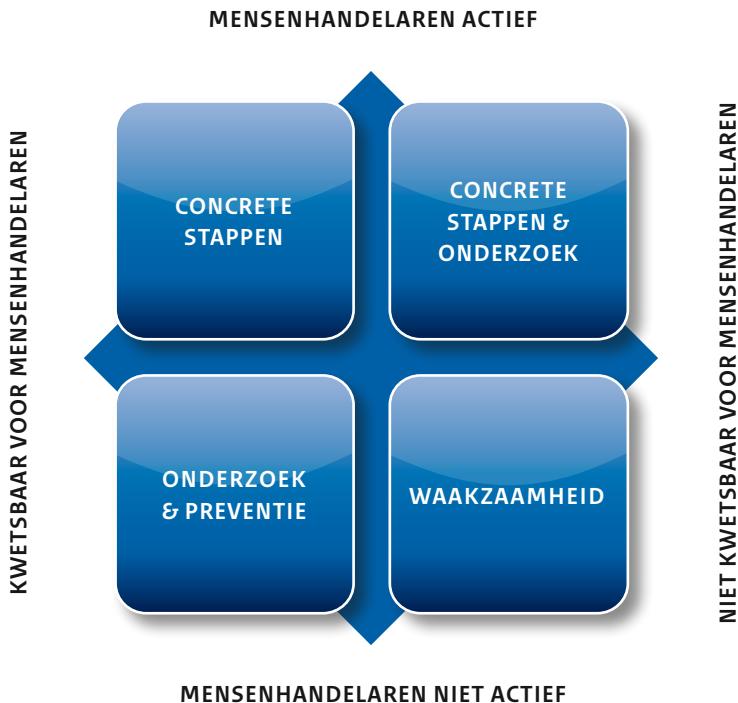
MENSENHANDELAREN ACTIEF

KWETSBAAR VOOR MENSENHANDELAREN

CONCRETE STAPPEN

CONCRETE STAPPEN & ONDERZOEK

NIET KWETSBAAR VOOR MENSENHANDELAREN

ONDERZOEK & PREVENTIE

WAAKZAAMHEID

MENSENHANDELAREN NIET ACTIEF